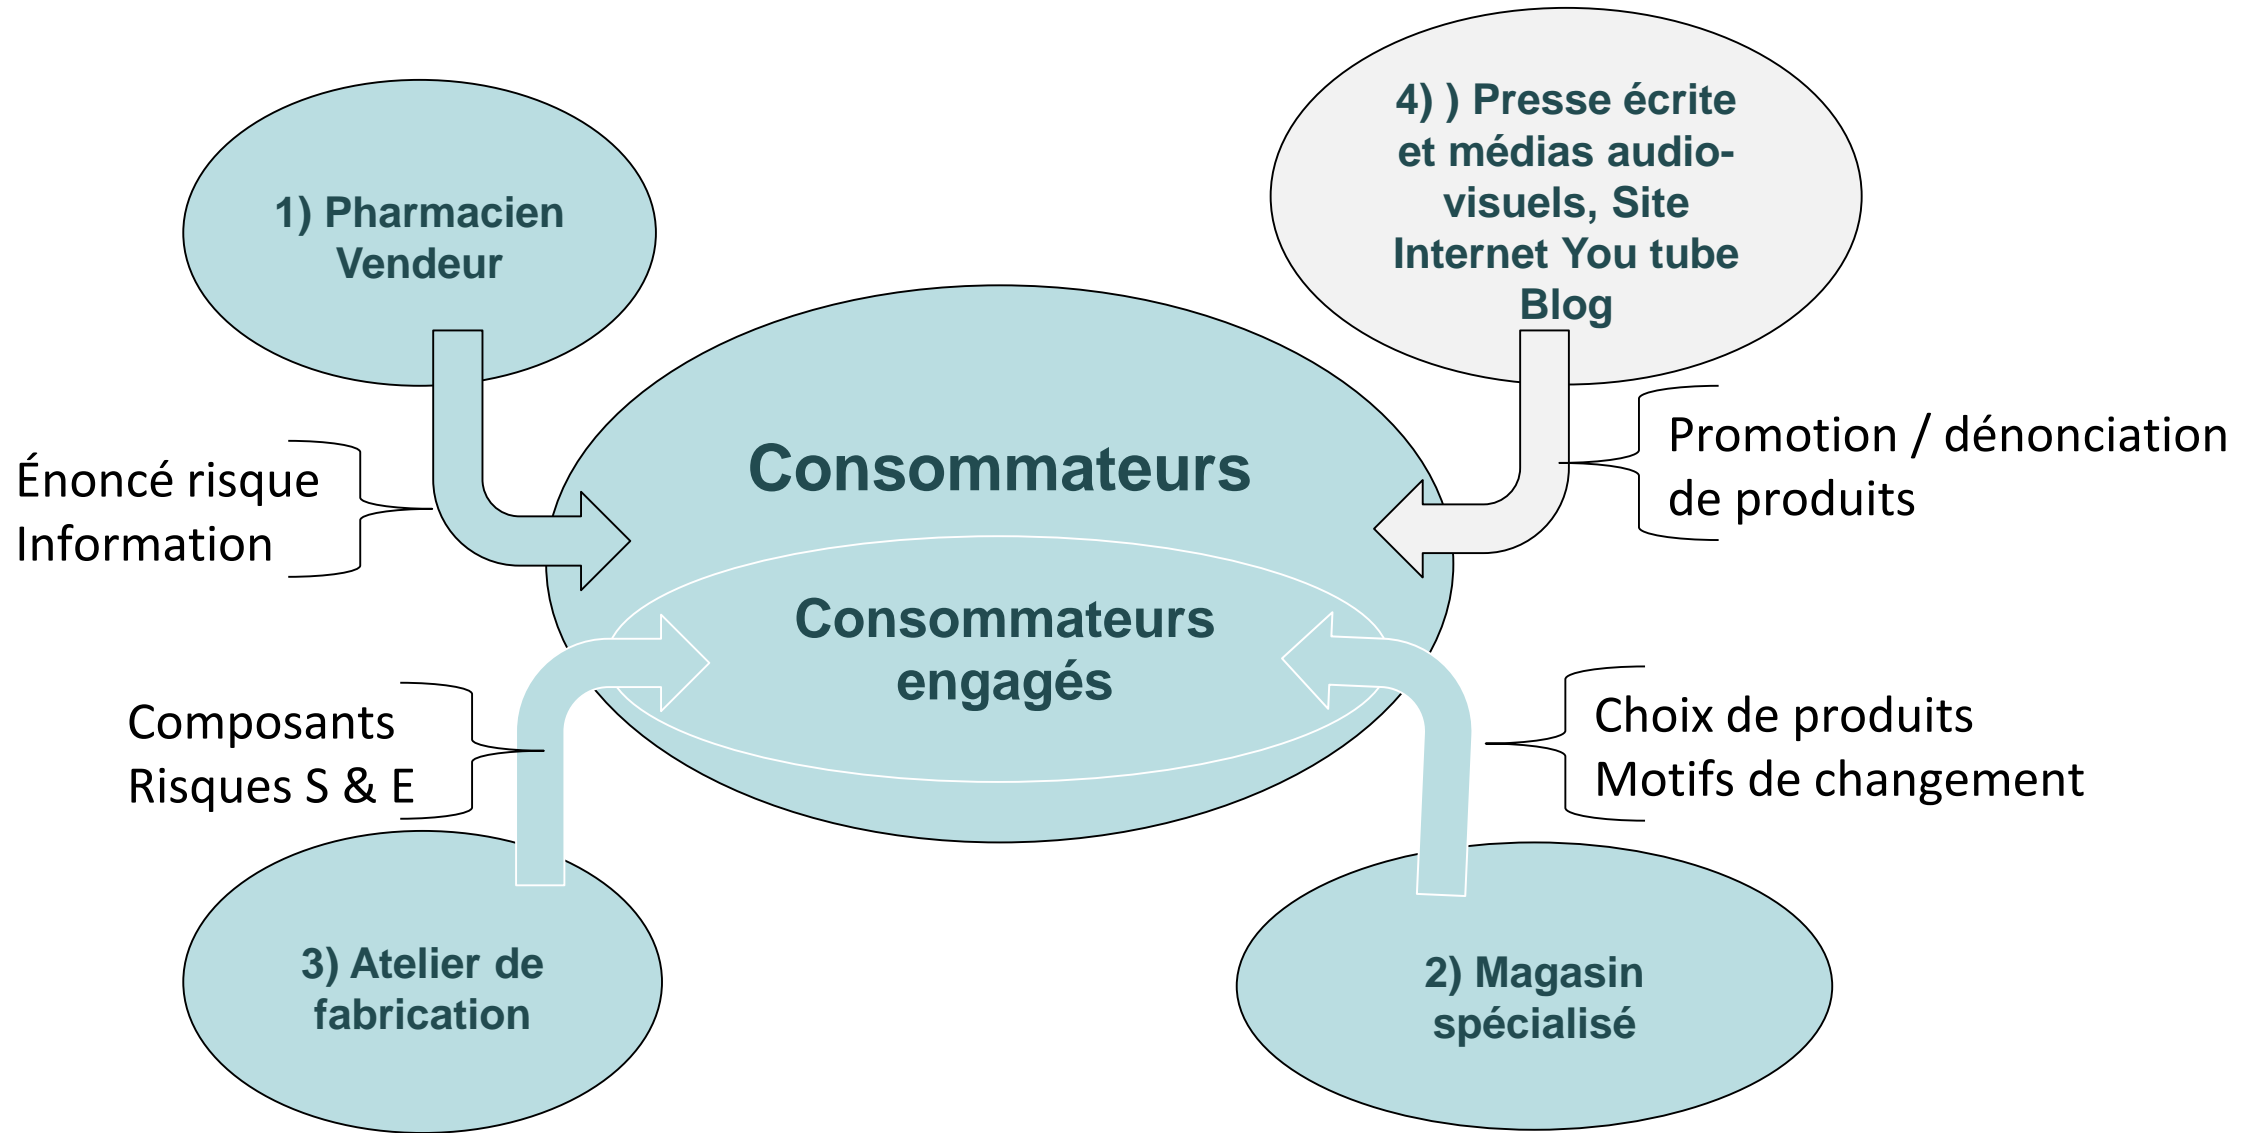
1) Pharmacien Vendeur

4) ) Presse écrite et médias audio-visuels, Site Internet You tube Blog

Énoncé risque
Information

Consommateurs

Promotion / dénonciation de produits

Consommateurs engagés

Composants
Risques S & E

Choix de produits
Motifs de changement

3) Atelier de fabrication

2) Magasin spécialisé